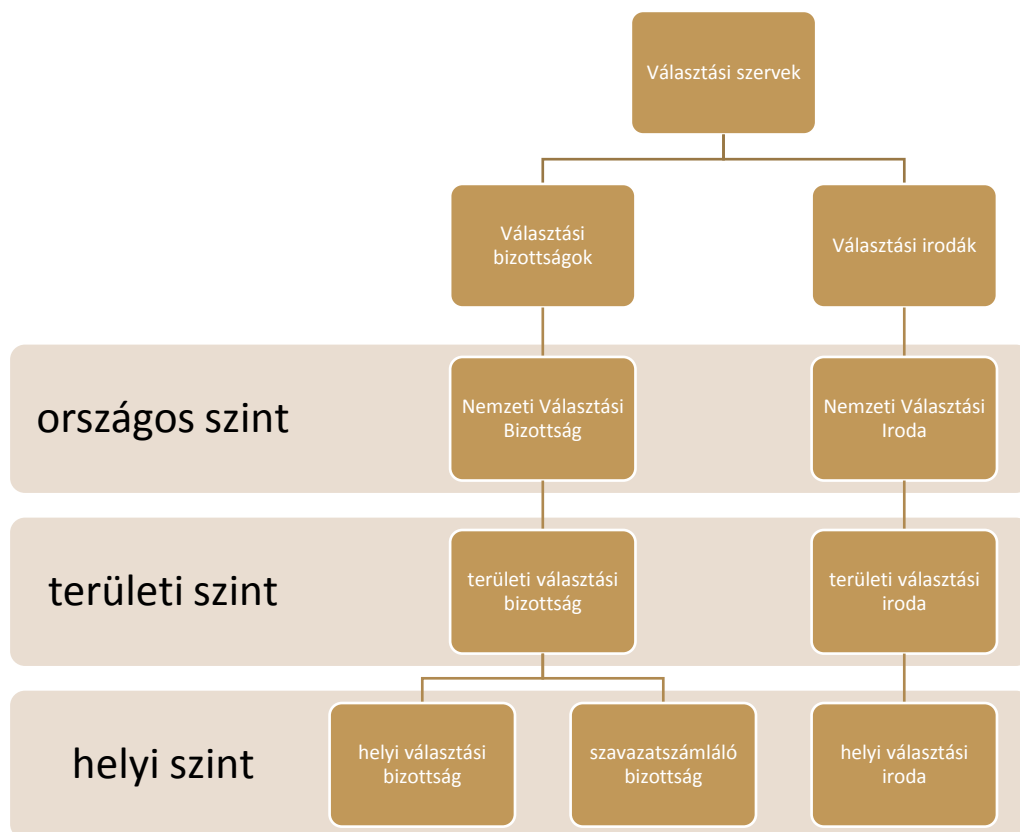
Választási szervek

Választási bizottságok

Választási irodák

országos szint

Nemzeti Választási Bizottság

Nemzeti Választási Iroda

területi szint

területi választási bizottság

területi választási iroda

helyi szint

helyi választási bizottság

szavazatszámláló bizottság

helyi választási iroda